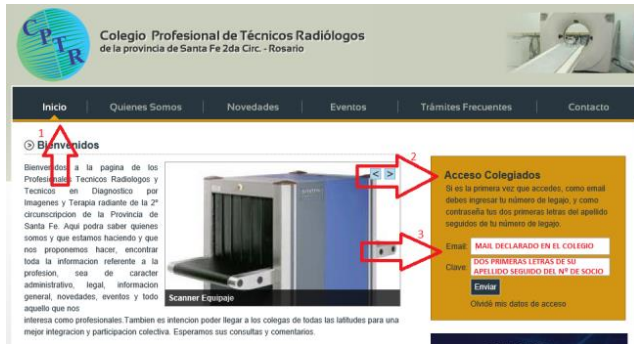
CPTR

Colegio Profesional de Técnicos Radiólogos
de la provincia de Santa Fe 2da Circ. - Rosario

Inicio | Quienes Somos | Novedades | Eventos | Trámites Frecuentes | Contacto

1

Bienvenidos

Bienvenidos a la pagina de los Profesionales Tecnicos Radiologos y Tecnicos en Diagnostico por Imagenes y Terapia radiante de la 2° circunscripcion de la Provincia de Santa Fe. Aqui podra saber quienes somos y que estamos haciendo y que nos proponemos hacer, encontrar toda la informacion referente a la profesion, sea de caracter administrativo, legal, informacion general, novedades, eventos y todo aquello que nos interesa como profesionales.Tambien es intencion poder llegar a los colegas de todas las latitudes para una mejor integracion y participacion colectiva. Esperamos sus consultas y comentarios.

Scanner Equipaje

< >

2

Acceso Colegiados

Si es la primera vez que accedes, como email debes ingresar tu número de legajo, y como contraseña tus dos primeras letras del apellido seguidos de tu número de legajo.

3

Email: MAIL DECLARADO EN EL COLEGIO
Clave: DOS PRIMERAS LETRAS DE SU APELLIDO SEGUIDO DEL N° DE SOCIO

Enviar

Olvidé mis datos de acceso